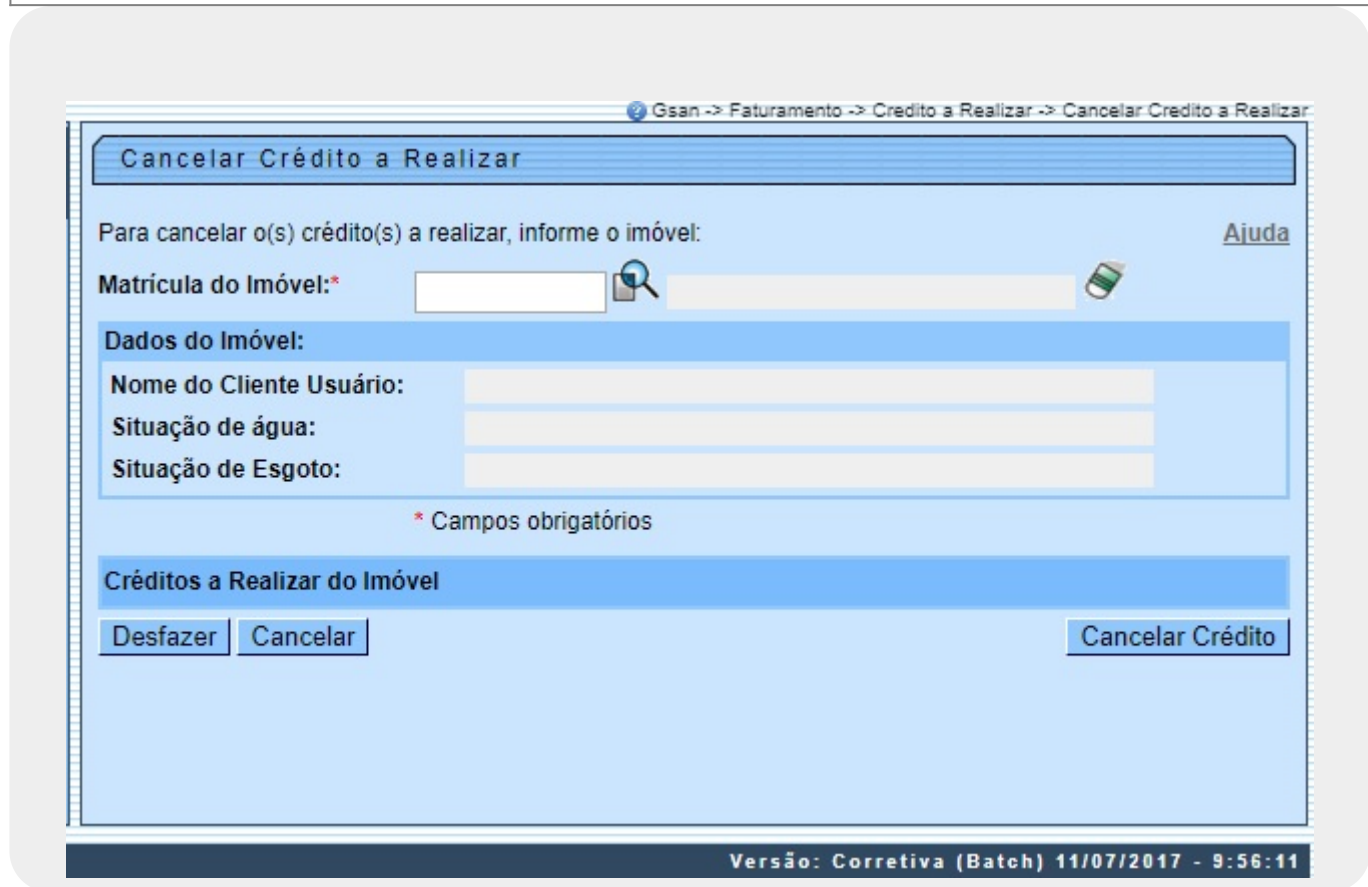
Gsan -> Faturamento -> Credito a Realizar -> Cancelar Credito a Realizar

Cancelar Crédito a Realizar

Para cancelar o(s) crédito(s) a realizar, informe o imóvel:

Ajuda

Matrícula do Imóvel:*

Dados do Imóvel:

Nome do Cliente Usuário:

Situação de água:

Situação de Esgoto:

* Campos obrigatórios

Créditos a Realizar do Imóvel

Desfazer Cancelar

Cancelar Crédito

Versão: Corretiva (Batch) 11/07/2017 - 9:56:11